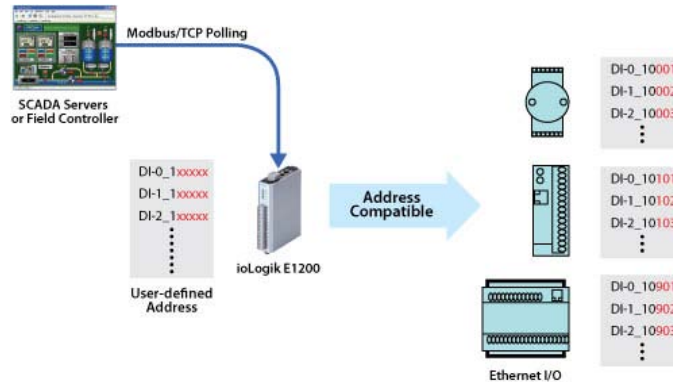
Modbus/TCP Polling

SCADA Servers or Field Controller

DI-0_1xxxxx
DI-1_1xxxxx
DI-2_1xxxxx
⋮

User-defined Address

ioLogik E1200

Address Compatible

DI-0_10001
DI-1_10002
DI-2_10003
⋮

DI-0_10101
DI-1_10102
DI-2_10103
⋮

DI-0_10901
DI-1_10902
DI-2_10903
⋮

Ethernet I/O